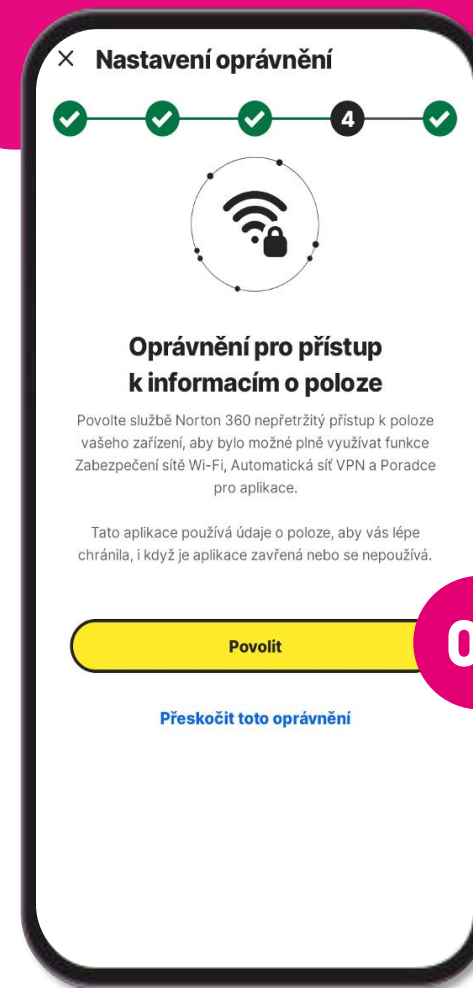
× Nastavení oprávnění

4

Oprávnění pro přístup k informacím o poloze

Povolte službě Norton 360 nepřetržitý přístup k poloze vašeho zařízení, aby bylo možné plně využívat funkce Zabezpečení sítě Wi-Fi, Automatická síť VPN a Poradce pro aplikace.

Tato aplikace používá údaje o poloze, aby vás lépe chránila, i když je aplikace zavřená nebo se nepoužívá.

Povolit

0

Přeskočit toto oprávnění